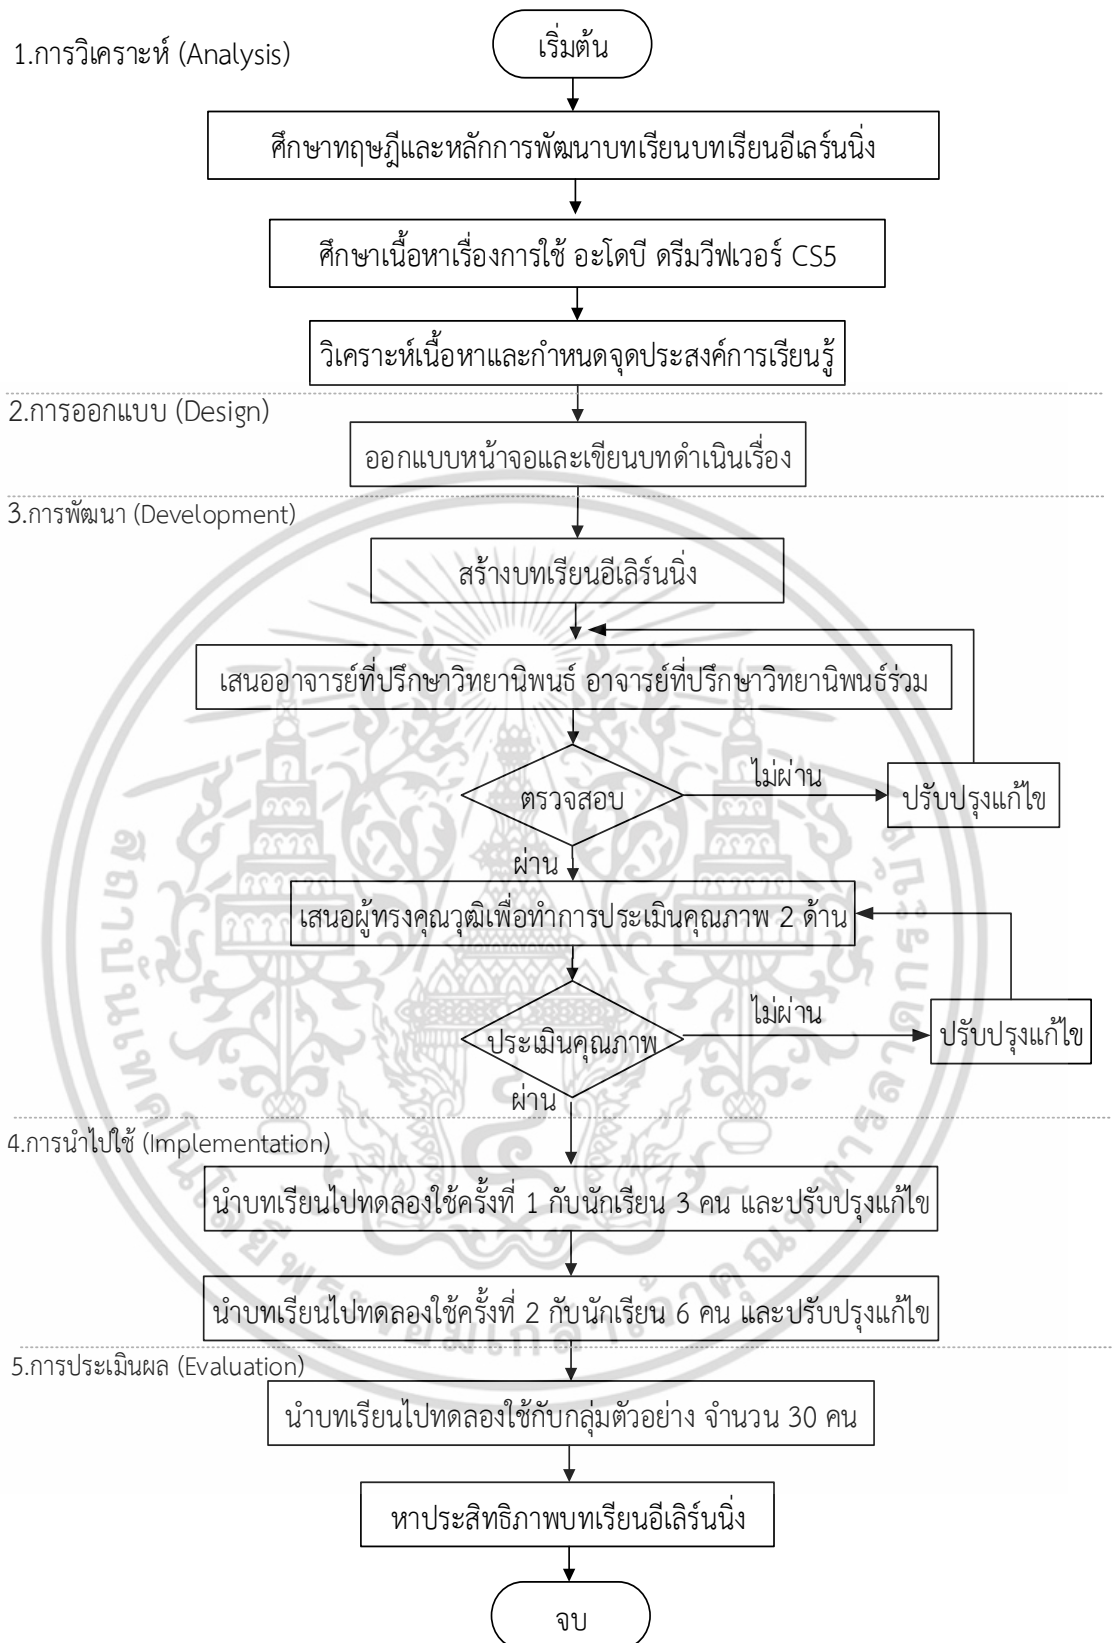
1.การวิเคราะห์ (Analysis)

เริ่มต้น

ศึกษาทฤษฎีและหลักการพัฒนาบทเรียนบทเรียนอีเลร์นนิ่ง

ศึกษาเนื้อหาเรื่องการใช้ อะโดบี ดรีมวีฟเวอร์ CS5

วิเคราะห์เนื้อหาและกำหนดจุดประสงค์การเรียนรู้

2.การออกแบบ (Design)

ออกแบบหน้าจอและเขียนบทดำเนินเรื่อง

3.การพัฒนา (Development)

สร้างบทเรียนอีเลิร์นนิ่ง

เสนออาจารย์ที่ปรึกษาวิทยานิพนธ์ อาจารย์ที่ปรึกษาวิทยานิพนธ์ร่วม

ตรวจสอบ

ไม่ผ่าน

ปรับปรุงแก้ไข

ผ่าน

เสนอผู้ทรงคุณวุฒิเพื่อทำการประเมินคุณภาพ 2 ด้าน

ประเมินคุณภาพ

ไม่ผ่าน

ปรับปรุงแก้ไข

ผ่าน

4.การนำไปใช้ (Implementation)

นำบทเรียนไปทดลองใช้ครั้งที่ 1 กับนักเรียน 3 คน และปรับปรุงแก้ไข

นำบทเรียนไปทดลองใช้ครั้งที่ 2 กับนักเรียน 6 คน และปรับปรุงแก้ไข

5.การประเมินผล (Evaluation)

นำบทเรียนไปทดลองใช้กับกลุ่มตัวอย่าง จำนวน 30 คน

หาประสิทธิภาพบทเรียนอีเลิร์นนิ่ง

จบ